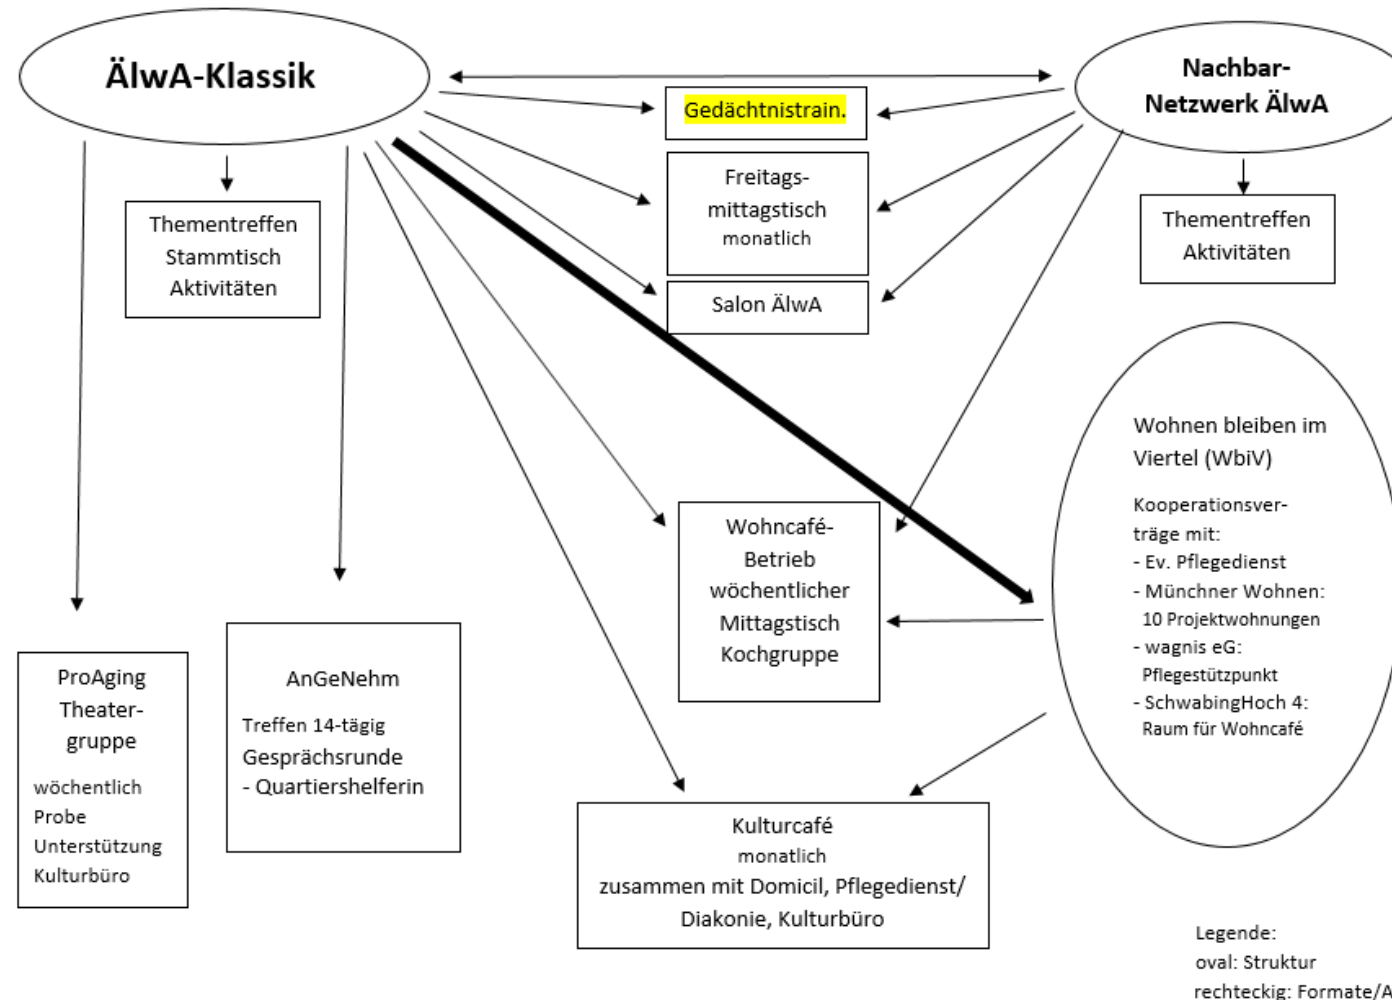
ÄlwA-Klassik

Nachbar-Netzwerk ÄlwA

Gedächtnistrain.

Freitags-mittagstisch
monatlich

Salon ÄlwA

Thementreffen
Stammtisch
Aktivitäten

Thementreffen
Aktivitäten

Wohnen bleiben im Viertel (WbiV)

Kooperationsverträge mit:
- Ev. Pflegedienst
- Münchner Wohnen: 10 Projektwohnungen
- wagnis eG: Pflegestützpunkt
- SchwabingHoch 4: Raum für Wohncafé

Wohncafé-Betrieb
wöchentlicher Mittagstisch
Kochgruppe

ProAging
Theater-gruppe
wöchentlich Probe
Unterstützung Kulturbüro

AnGeNehm
Treffen 14-tägig
Gesprächsrunde
- Quartiershelferin

Kulturcafé
monatlich
zusammen mit Domicil, Pflegedienst/ Diakonie, Kulturbüro

Legende:
oval: Struktur
rechteckig: Formate/A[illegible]